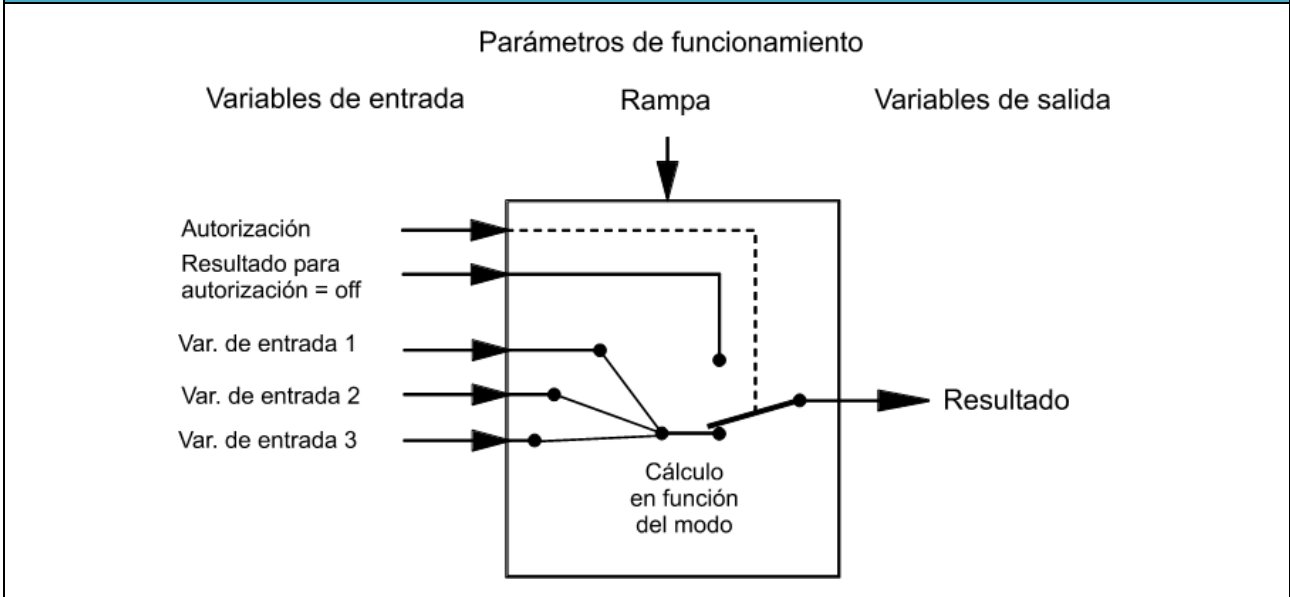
Parámetros de funcionamiento

Variables de entrada

Rampa

Variables de salida

Autorización

Resultado para autorización = off

Var. de entrada 1

Var. de entrada 2

Var. de entrada 3

Resultado

Cálculo en función del modo